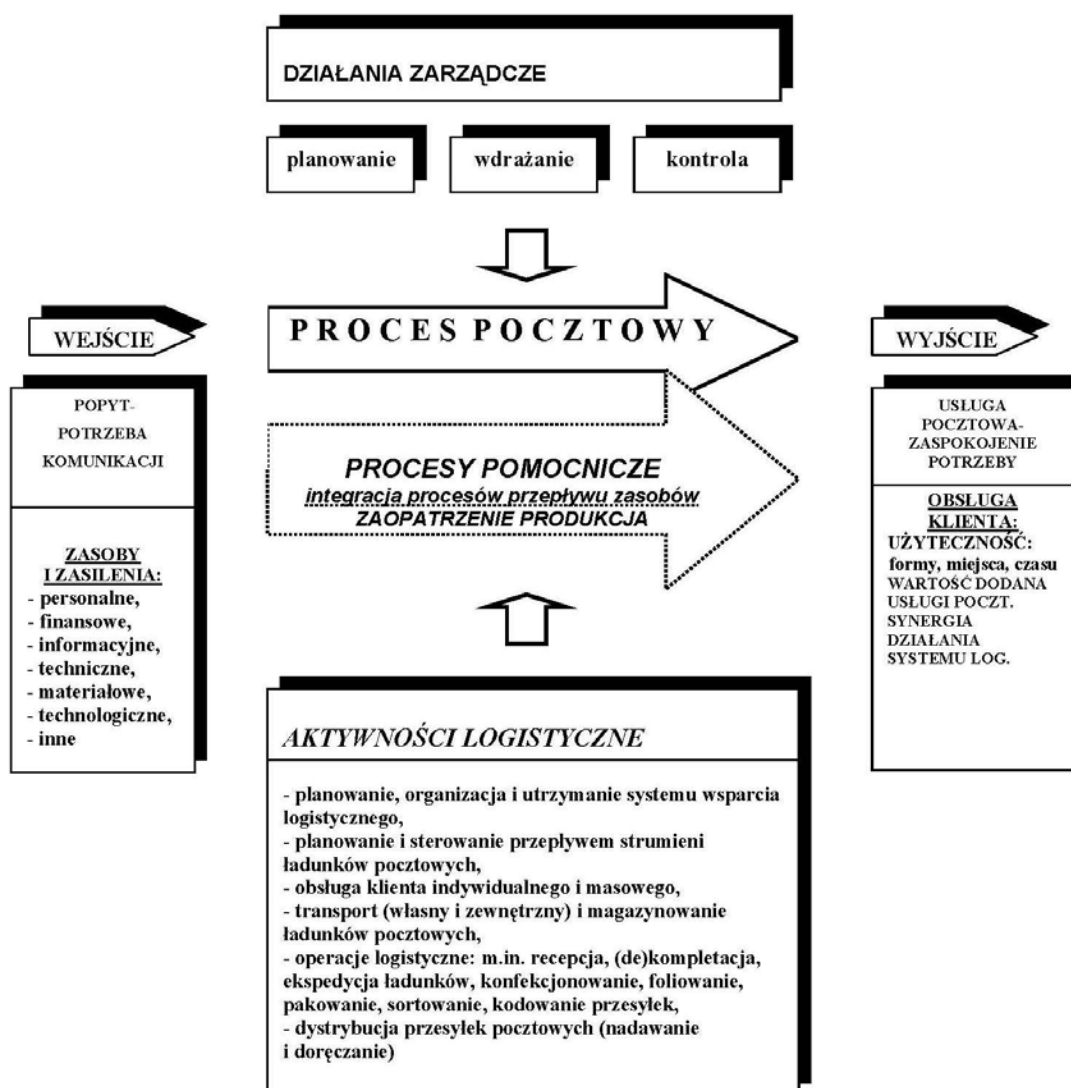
DZIAŁANIA ZARZĄDCZE

planowanie

wdrażanie

kontrola

WEJŚCIE

PROCES POCZTOWY

WYJŚCIE

POPYT-POTRZEBA KOMUNIKACJI

ZASOBY I ZASILENIA:
- personalne,
- finansowe,
- informacyjne,
- techniczne,
- materiałowe,
- technologiczne,
- inne

PROCESY POMOCNICZE
integracja procesów przepływu zasobów
ZAOPATRZENIE PRODUKCJA

USŁUGA POCZTOWA-ZASPOKOJENIE POTRZEBY

OBSŁUGA KLIENTA:
UŻYTECZNOŚĆ:
formy, miejsca, czasu
WARTOŚĆ DODANA USŁUGI POCZT.
SYNERGIA DZIAŁANIA SYSTEMU LOG.

AKTYWNOŚCI LOGISTYCZNE

- planowanie, organizacja i utrzymanie systemu wsparcia logistycznego,
- planowanie i sterowanie przepływem strumieni ładunków pocztowych,
- obsługa klienta indywidualnego i masowego,
- transport (własny i zewnętrzny) i magazynowanie ładunków pocztowych,
- operacje logistyczne: m.in. recepcja, (de)kompletacja, ekspedycja ładunków, konfekcjonowanie, foliowanie, pakowanie, sortowanie, kodowanie przesyłek,
- dystrybucja przesyłek pocztowych (nadawanie i doręczanie)